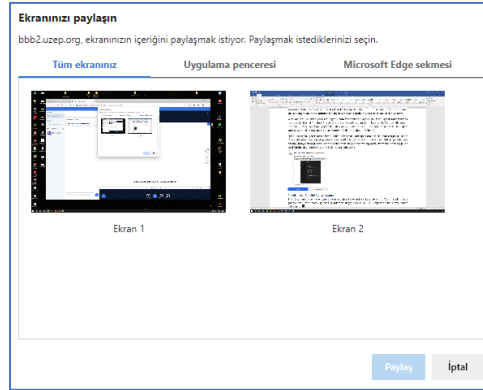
Ekranınızı paylaşın

bbb2.uzep.org, ekranınızın içeriğini paylaşmak istiyor. Paylaşmak istediklerinizi seçin.

Tüm ekranınız | Uygulama penceresi | Microsoft Edge sekmesi

Ekran 1

Ekran 2

Paylaş

İptal